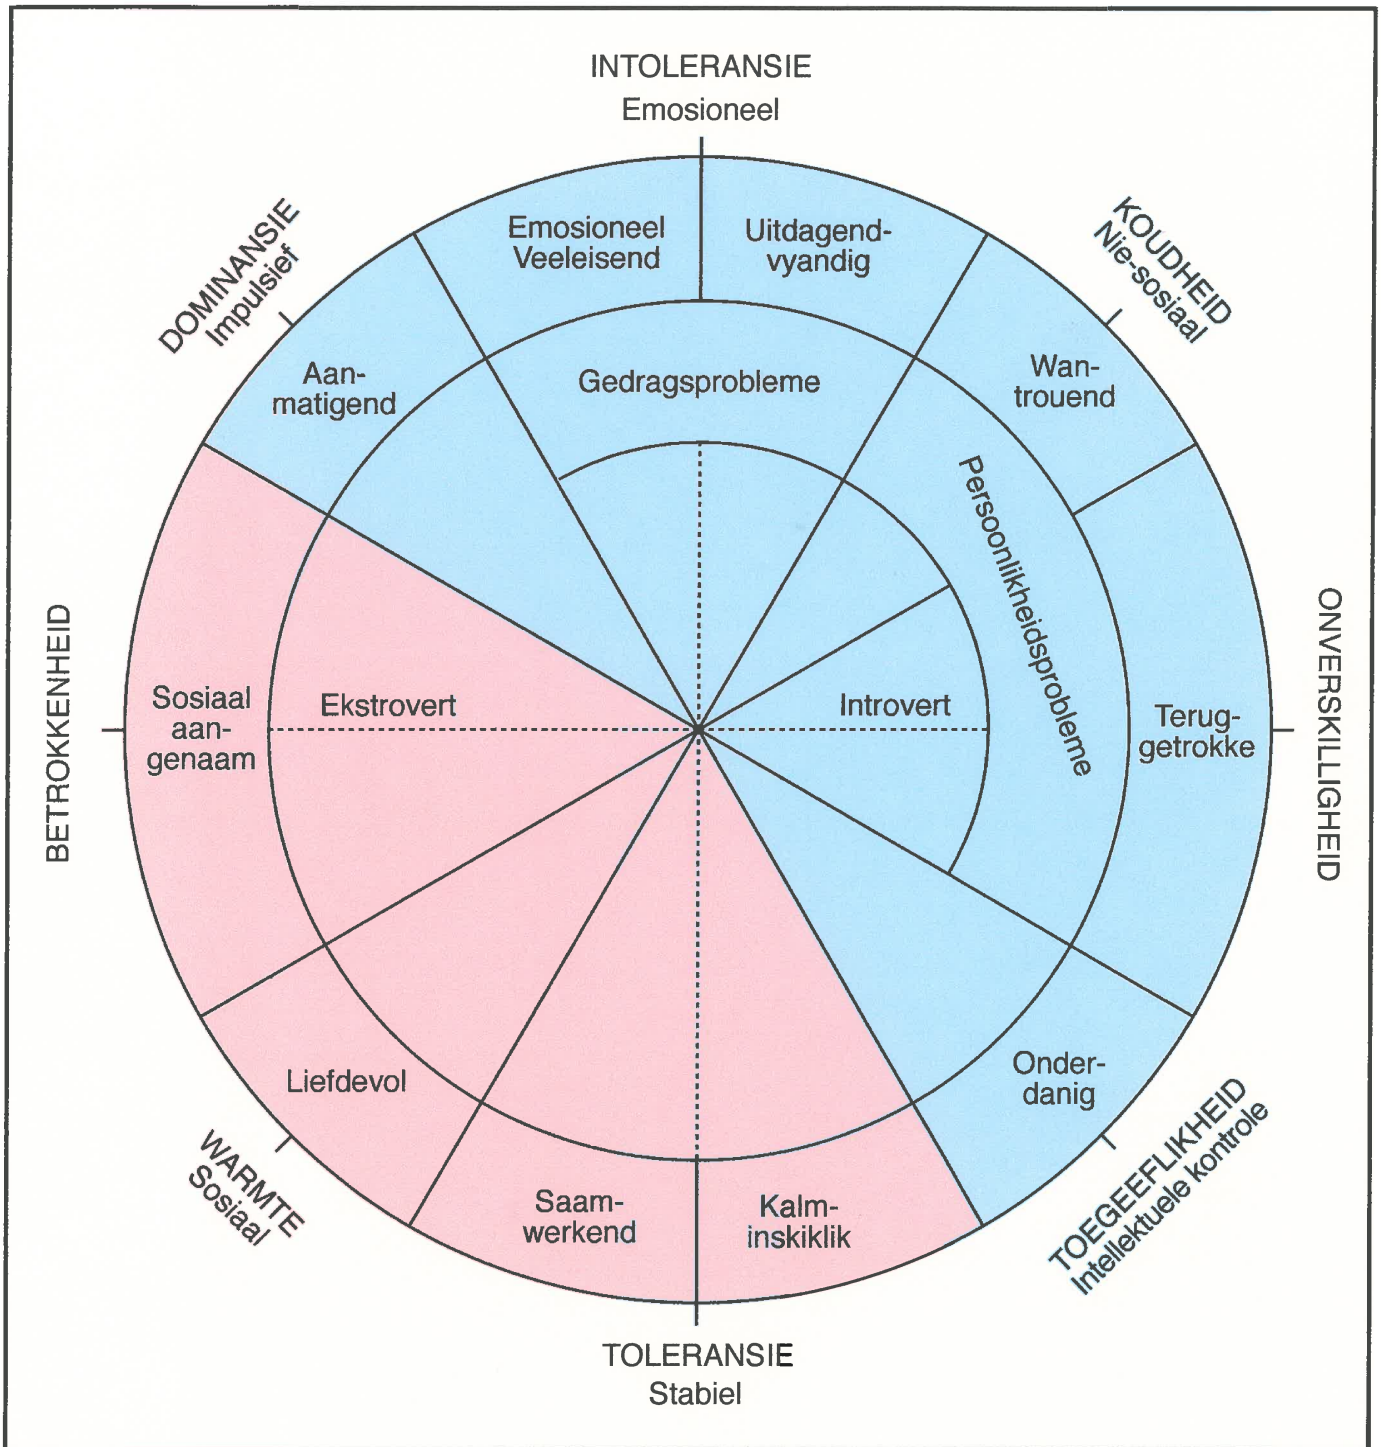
INTOLERANSIE
Emosioneel

DOMINANSIE
Impulsief

KOUDHEID
Nie-sosiaal

Emosioneel Veeleisend

Uitdagend-vyandig

Aanmatigend

Gedragsprobleme

Wantrouend

Persoonlikheidsprobleme

BETROKKENHEID

Sosiaal aangenaam

Ekstrovert

Introvert

Teruggetrokke

ONVERSKILLIGHEID

Liefdevol

Onderdanig

WARMTE
Sosiaal

Saamwerkend

Kalminskiklik

TOEGEEFLIKHEID
Intellektuele kontrole

TOLERANSIE
Stabiel